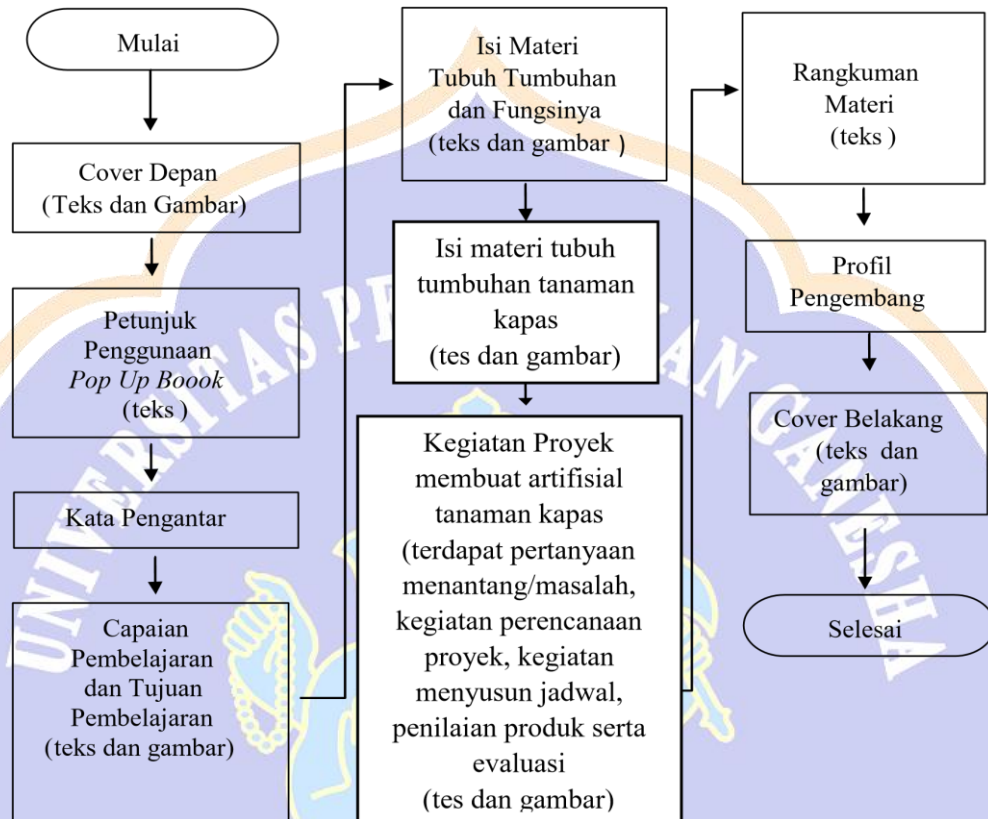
Mulai

Cover Depan (Teks dan Gambar)

Petunjuk Penggunaan *Pop Up Boook* (teks )

Kata Pengantar

Capaian Pembelajaran dan Tujuan Pembelajaran (teks dan gambar)

Isi Materi Tubuh Tumbuhan dan Fungsinya (teks dan gambar )

Isi materi tubuh tumbuhan tanaman kapas (tes dan gambar)

Kegiatan Proyek membuat artifisial tanaman kapas (terdapat pertanyaan menantang/masalah, kegiatan perencanaan proyek, kegiatan menyusun jadwal, penilaian produk serta evaluasi (tes dan gambar)

Rangkuman Materi (teks )

Profil Pengembang

Cover Belakang (teks dan gambar)

Selesai

UNIVERSITAS PENDIDIKAN GANESHA